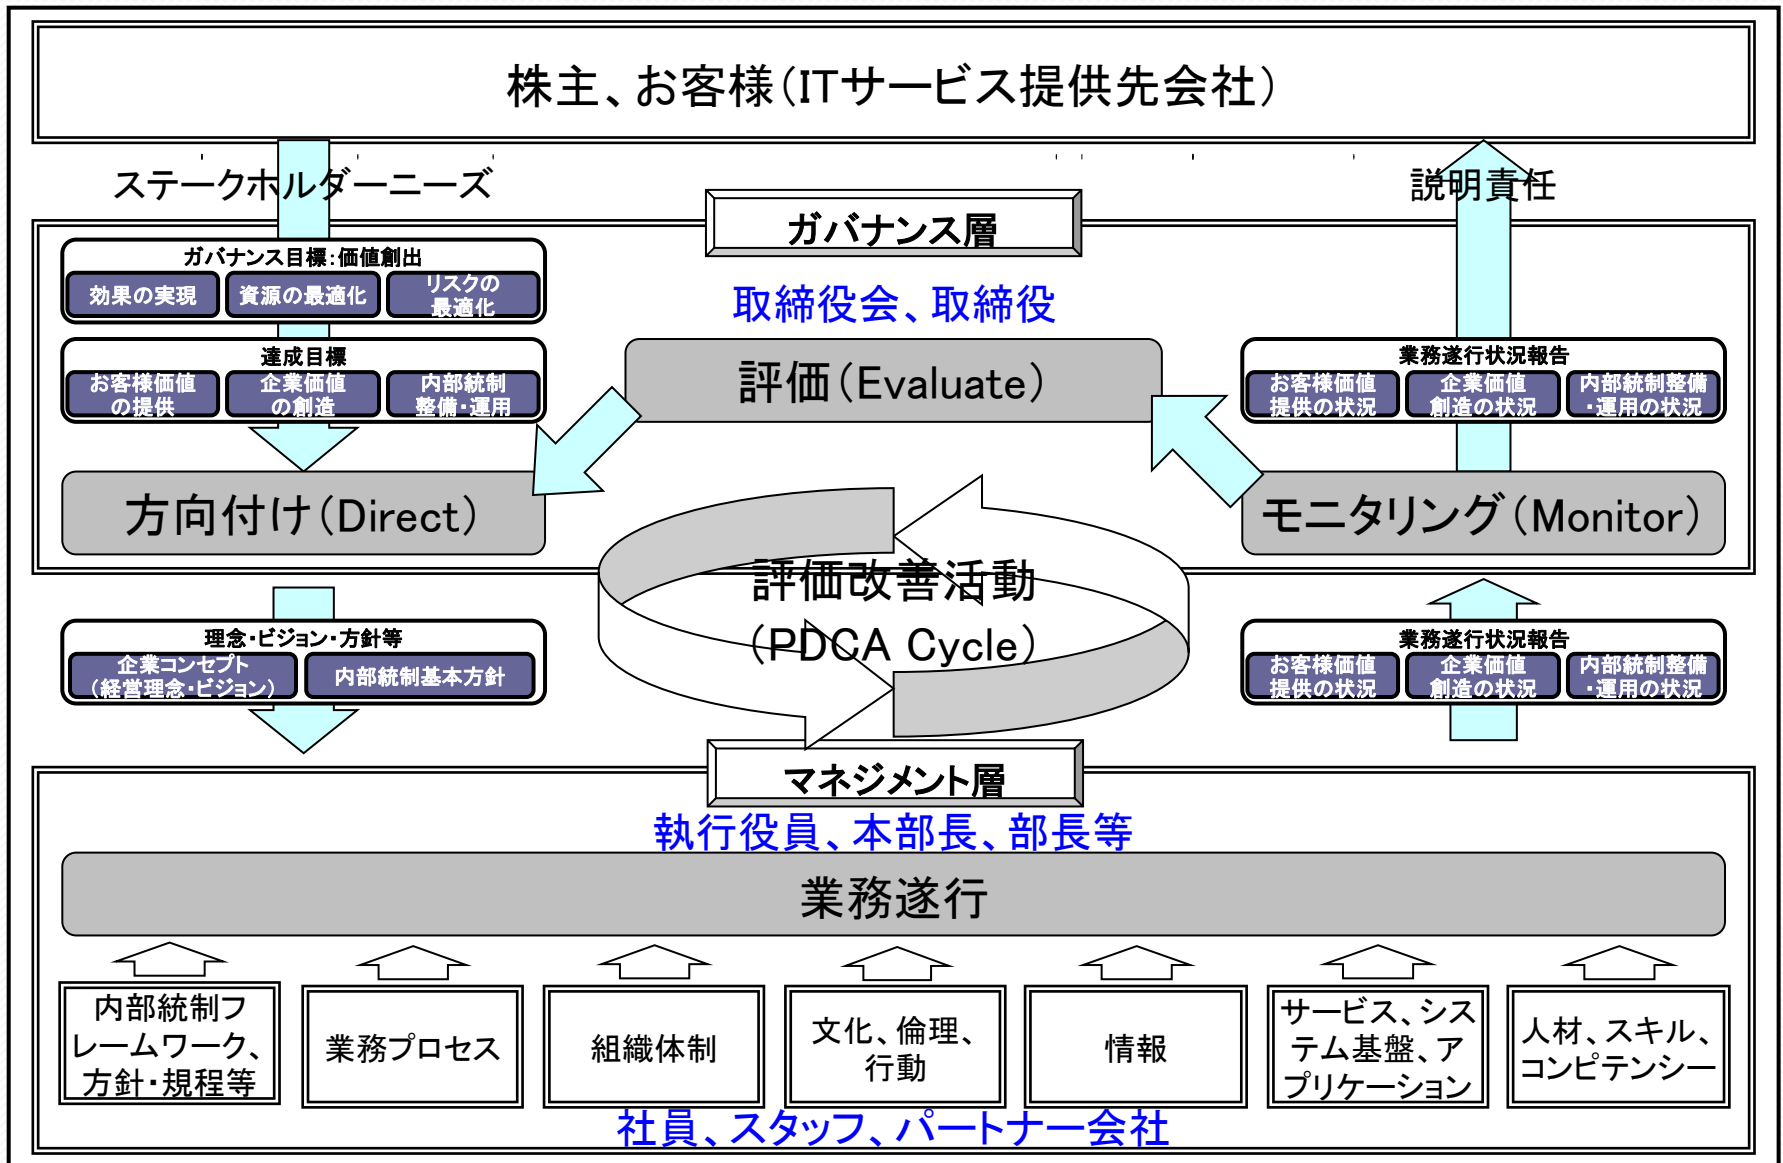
株主、お客様（ITサービス提供先会社）

ステークホルダーニーズ

説明責任

ガバナンス層

取締役会、取締役

ガバナンス目標：価値創出

効果の実現

資源の最適化

リスクの最適化

達成目標

お客様価値の提供

企業価値の創造

内部統制整備・運用

評価（Evaluate）

業務遂行状況報告

お客様価値提供の状況

企業価値創造の状況

内部統制整備・運用の状況

方向付け（Direct）

モニタリング（Monitor）

評価改善活動
（PDCA Cycle）

理念・ビジョン・方針等

企業コンセプト（経営理念・ビジョン）

内部統制基本方針

業務遂行状況報告

お客様価値提供の状況

企業価値創造の状況

内部統制整備・運用の状況

マネジメント層

執行役員、本部長、部長等

業務遂行

内部統制フレームワーク、方針・規程等

業務プロセス

組織体制

文化、倫理、行動

情報

サービス、システム基盤、アプリケーション

人材、スキル、コンピテンシー

社員、スタッフ、パートナー会社